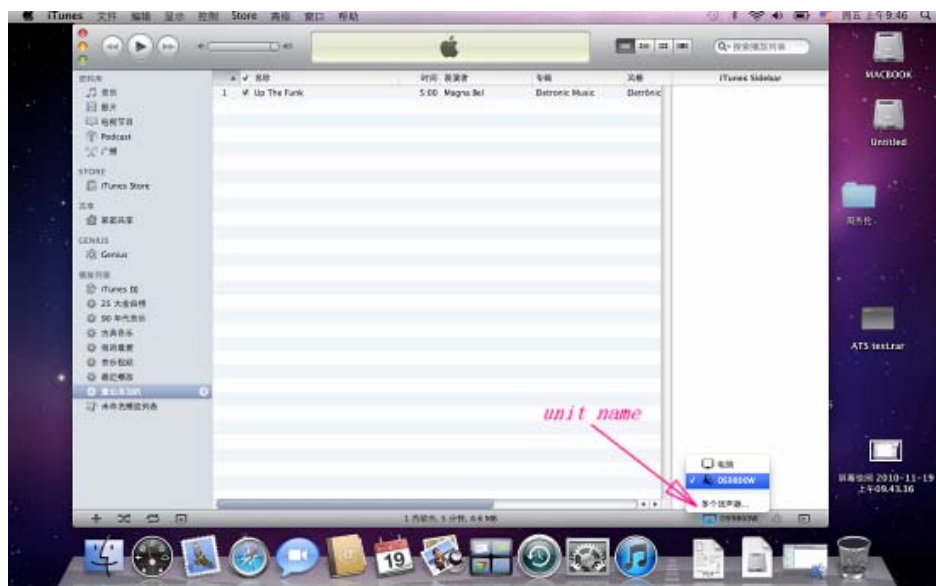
iTunes 文件 编辑 显示 控制 Store 高级 窗口 帮助

周五 上午9:46

Q-搜索播放列表

资料库
音乐
影片
电视节目
Podcast
广播

STORE
iTunes Store

共享
家庭共享

GENIUS
Genius

播放列表
iTunes DJ
25 大金曲榜
90 年代音乐
古典音乐
我的最爱
最近播放
最近添加
最近添加的
未命名播放列表

名称 | 时间 | 表演者 | 专辑 | 风格
1 Up The Funk | 5:00 | Magna Bel | Eletronic Music | Eletrônic

iTunes Sidebar

unit name

电脑
DS880W
多个扬声器...

1 首歌曲, 5 分钟, 6.6 MB

DS880W

19

MACBOOK

Untitled

ATS test.rar

屏幕快照 2010-11-19 上午09.43.16